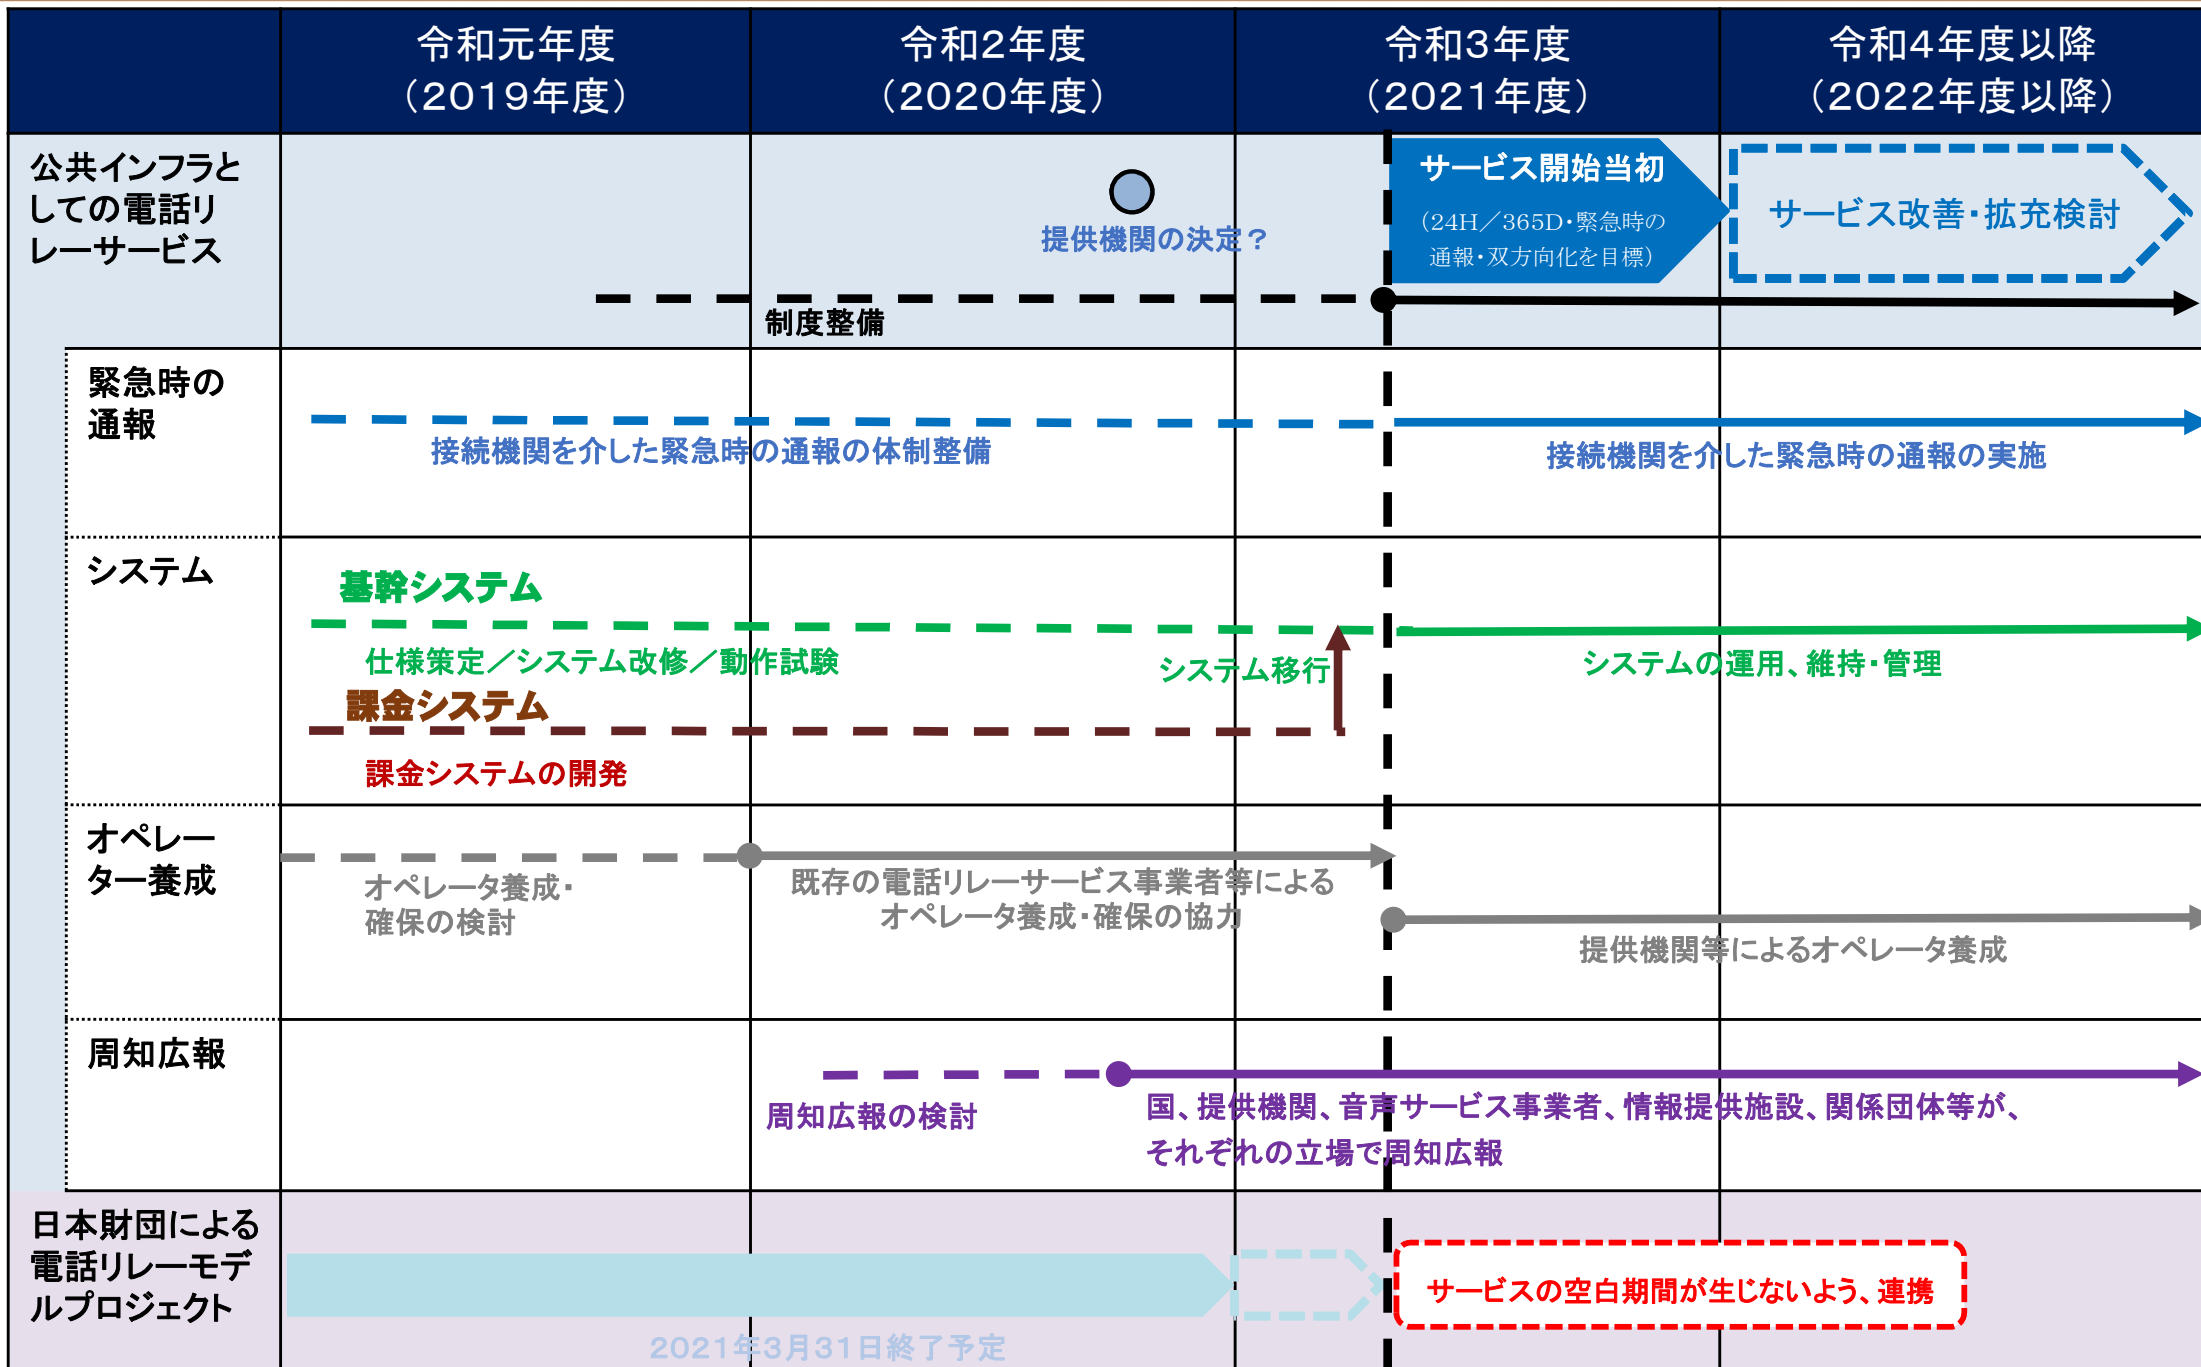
| | 令和元年度（2019年度） | 令和2年度（2020年度） | 令和3年度（2021年度） | 令和4年度以降（2022年度以降） |
|---|---|---|---|---|
| 公共インフラとしての電話リレーサービス | | 提供機関の決定？ 制度整備 | サービス開始当初（24H／365D・緊急時の通報・双方向化を目標） | サービス改善・拡充検討 |
| 緊急時の通報 | 接続機関を介した緊急時の通報の体制整備 | | 接続機関を介した緊急時の通報の実施 | |
| システム | 基幹システム 仕様策定／システム改修／動作試験 課金システム 課金システムの開発 | システム移行 | システムの運用、維持・管理 | |
| オペレーター養成 | オペレータ養成・確保の検討 | 既存の電話リレーサービス事業者等によるオペレータ養成・確保の協力 | 提供機関等によるオペレータ養成 | |
| 周知広報 | | 周知広報の検討 | 国、提供機関、音声サービス事業者、情報提供施設、関係団体等が、それぞれの立場で周知広報 | |
| 日本財団による電話リレーモデルプロジェクト | 2021年3月31日終了予定 | | サービスの空白期間が生じないよう、連携 | |